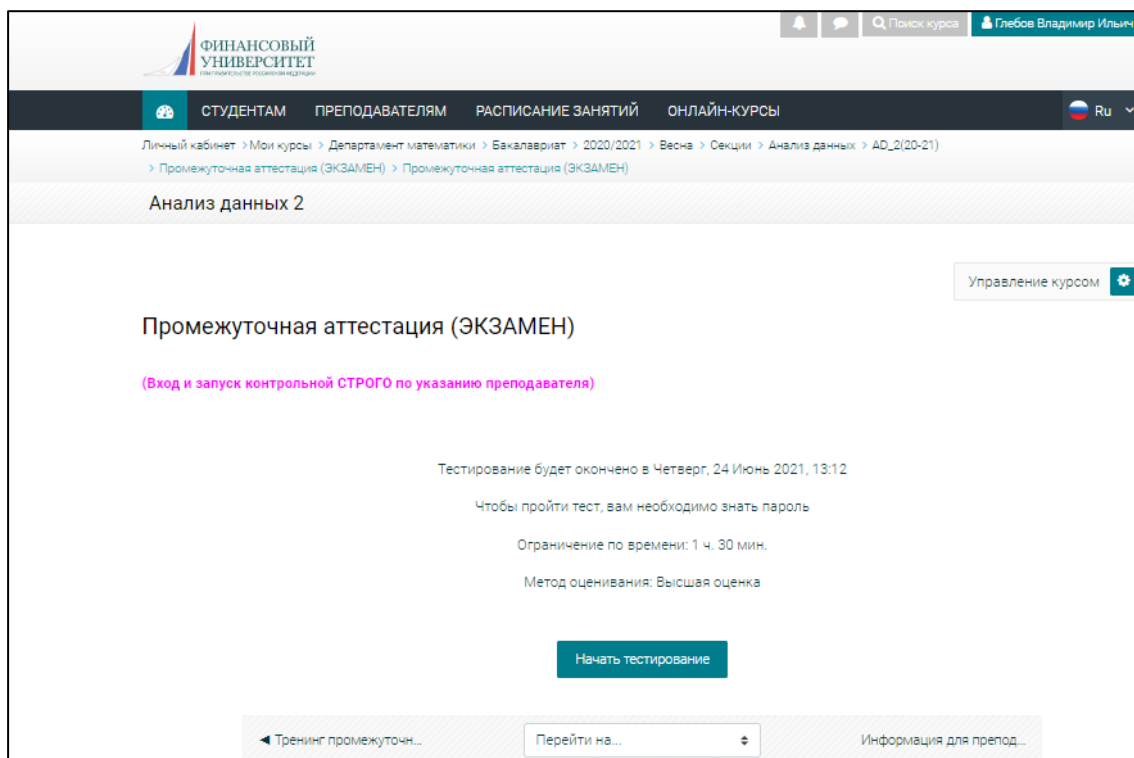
ФИНАНСОВЫЙ УНИВЕРСИТЕТ
ПРИ ПРАВИТЕЛЬСТВЕ РОССИЙСКОЙ ФЕДЕРАЦИИ

Поиск курса | Глебов Владимир Ильич

СТУДЕНТАМ | ПРЕПОДАВАТЕЛЯМ | РАСПИСАНИЕ ЗАНЯТИЙ | ОНЛАЙН-КУРСЫ | Ru

Личный кабинет > Мои курсы > Департамент математики > Бакалавриат > 2020/2021 > Весна > Секции > Анализ данных > AD_2(20-21) > Промежуточная аттестация (ЭКЗАМЕН) > Промежуточная аттестация (ЭКЗАМЕН)

Анализ данных 2

Управление курсом

Промежуточная аттестация (ЭКЗАМЕН)

(Вход и запуск контрольной СТРОГО по указанию преподавателя)

Тестирование будет окончено в Четверг, 24 Июнь 2021, 13:12

Чтобы пройти тест, вам необходимо знать пароль

Ограничение по времени: 1 ч. 30 мин.

Метод оценивания: Высшая оценка

Начать тестирование

◄ Тренинг промежуточн...

Перейти на...

Информация для препод...